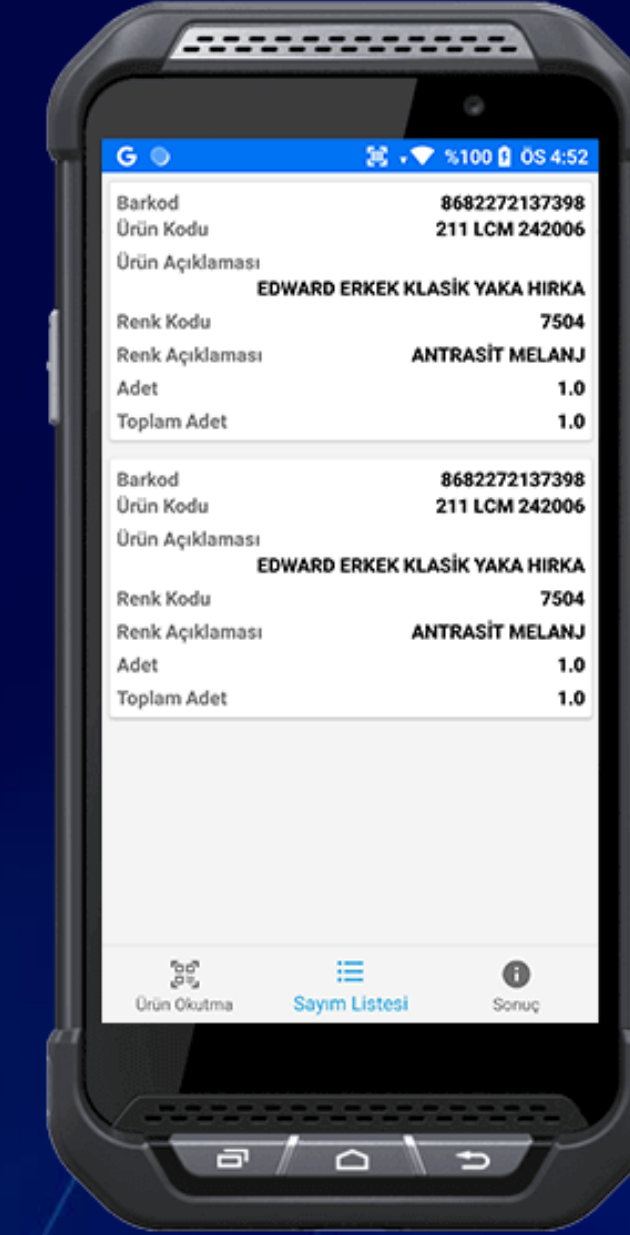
G

%100 ÖS 4:52

Barkod 8682272137398
Ürün Kodu 211 LCM 242006
Ürün Açıklaması
EDWARD ERKEK KLASİK YAKA HIRKA
Renk Kodu 7504
Renk Açıklaması ANTRASİT MELANJ
Adet 1.0
Toplam Adet 1.0

Barkod 8682272137398
Ürün Kodu 211 LCM 242006
Ürün Açıklaması
EDWARD ERKEK KLASİK YAKA HIRKA
Renk Kodu 7504
Renk Açıklaması ANTRASİT MELANJ
Adet 1.0
Toplam Adet 1.0

Ürün Okutma
Sayım Listesi
Sonuç